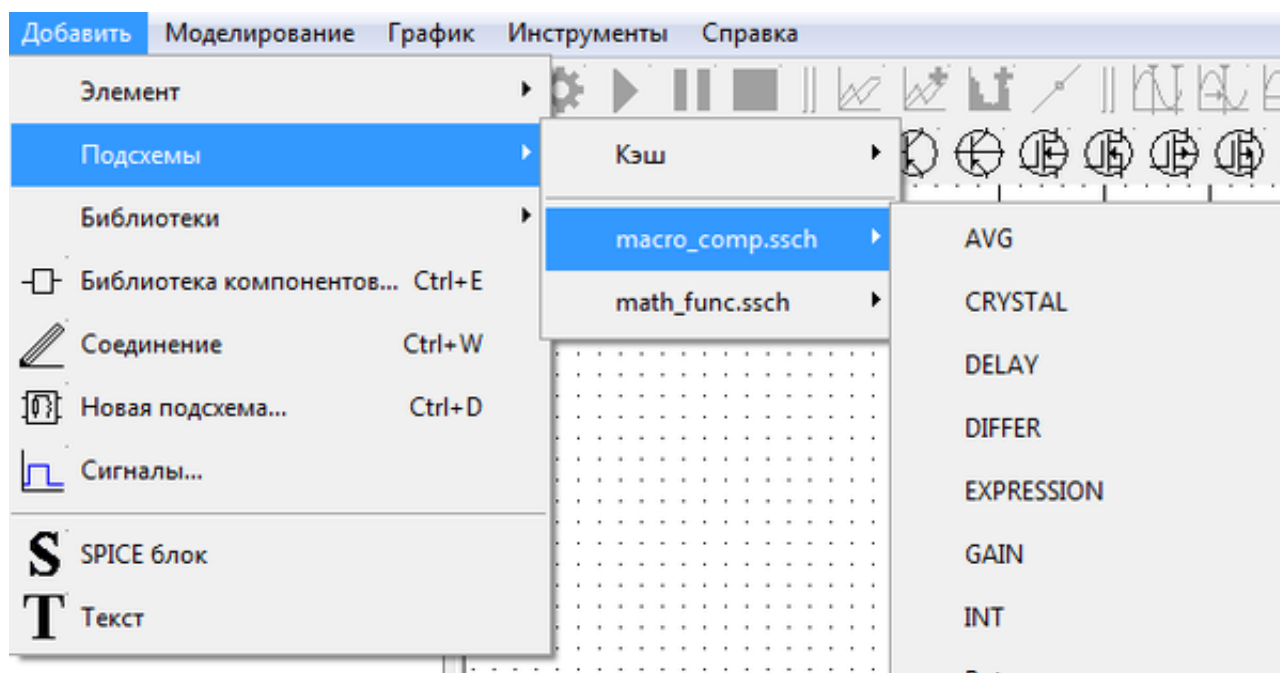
Добавить Моделирование График Инструменты Справка

Элемент
Подсхемы
Библиотеки
Библиотека компонентов... Ctrl+E
Соединение Ctrl+W
Новая подсхема... Ctrl+D
Сигналы...
SPICE блок
Текст

Кэш
macro_comp.ssch
math_func.ssch

AVG
CRYSTAL
DELAY
DIFFER
EXPRESSION
GAIN
INT